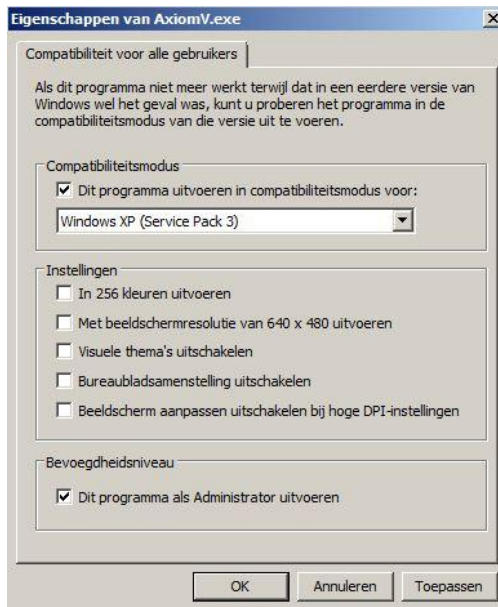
Eigenschappen van AxiomV.exe

X

Compatibiliteit voor alle gebruikers

Als dit programma niet meer werkt terwijl dat in een eerdere versie van Windows wel het geval was, kunt u proberen het programma in de compatibiliteitsmodus van die versie uit te voeren.

Compatibiliteitsmodus

☑ Dit programma uitvoeren in compatibiliteitsmodus voor:

Windows XP (Service Pack 3)

Instellingen

☐ In 256 kleuren uitvoeren

☐ Met beeldschermresolutie van 640 x 480 uitvoeren

☐ Visuele thema's uitschakelen

☐ Bureaubladsamenstelling uitschakelen

☐ Beeldscherm aanpassen uitschakelen bij hoge DPI-instellingen

Bevoegdheidsniveau

☑ Dit programma als Administrator uitvoeren

OK Annuleren Toepassen